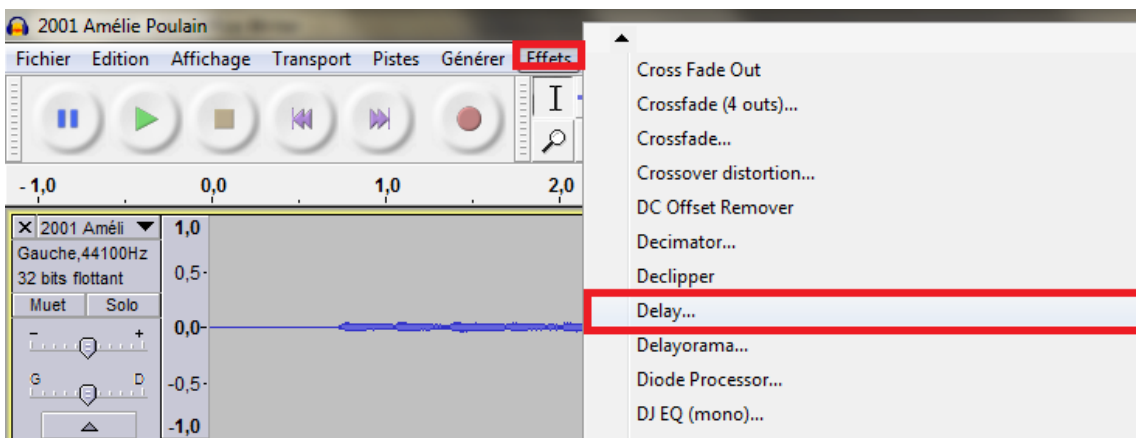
2001 Amélie Poulain

Fichier Edition Affichage Transport Pistes Générer Effets

- 1,0 0,0 1,0 2,0

× 2001 Améli
Gauche,44100Hz
32 bits flottant
Muet Solo

1,0
0,5
0,0
-0,5
-1,0

Cross Fade Out
Crossfade (4 outs)...
Crossfade...
Crossover distortion...
DC Offset Remover
Decimator...
Declipper
Delay...
Delayorama...
Diode Processor...
DJ EQ (mono)...